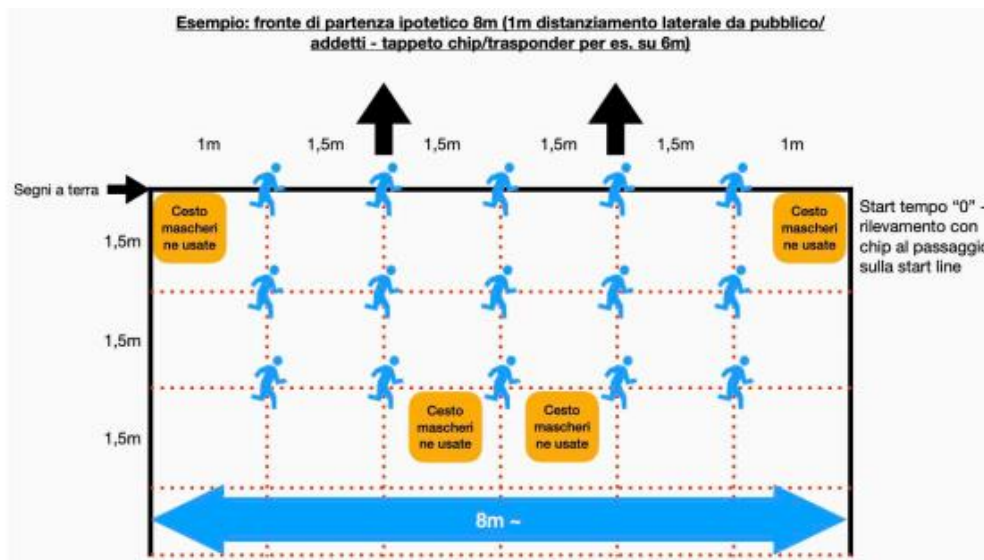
Esempio: fronte di partenza ipotetico 8m (1m distanziamento laterale da pubblico/addetti - tappeto chip/trasponder per es. su 6m)

1m 1,5m 1,5m 1,5m 1,5m 1m

Segni a terra

Cesto mascherine usate

Cesto mascherine usate

Start tempo "0" - rilevamento con chip al passaggio sulla start line

1,5m

1,5m

Cesto mascherine usate

Cesto mascherine usate

1,5m

8m ~